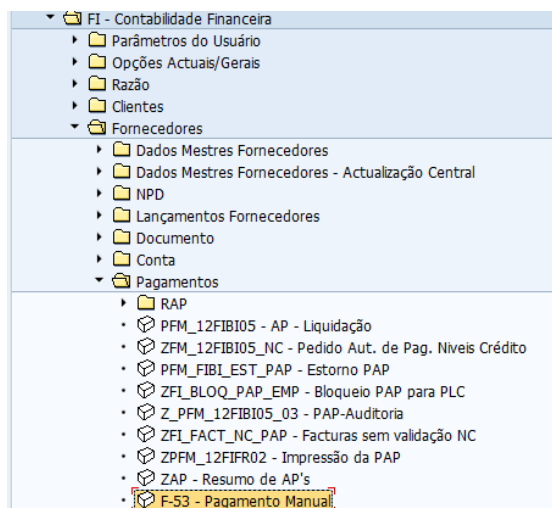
FI - Contabilidade Financeira
Parâmetros do Usuário
Opções Actuais/Gerais
Razão
Clientes
Fornecedores
Dados Mestres Fornecedores
Dados Mestres Fornecedores - Actualização Central
NPD
Lançamentos Fornecedores
Documento
Conta
Pagamentos
RAP
PFM_12FIBI05 - AP - Liquidação
ZFM_12FIBI05_NC - Pedido Aut. de Pag. Niveis Crédito
PFM_FIBI_EST_PAP - Estorno PAP
ZFI_BLOQ_PAP_EMP - Bloqueio PAP para PLC
Z_PFM_12FIBI05_03 - PAP-Auditoria
ZFI_FACT_NC_PAP - Facturas sem validação NC
ZPFM_12FIFR02 - Impressão da PAP
ZAP - Resumo de AP's
F-53 - Pagamento Manual